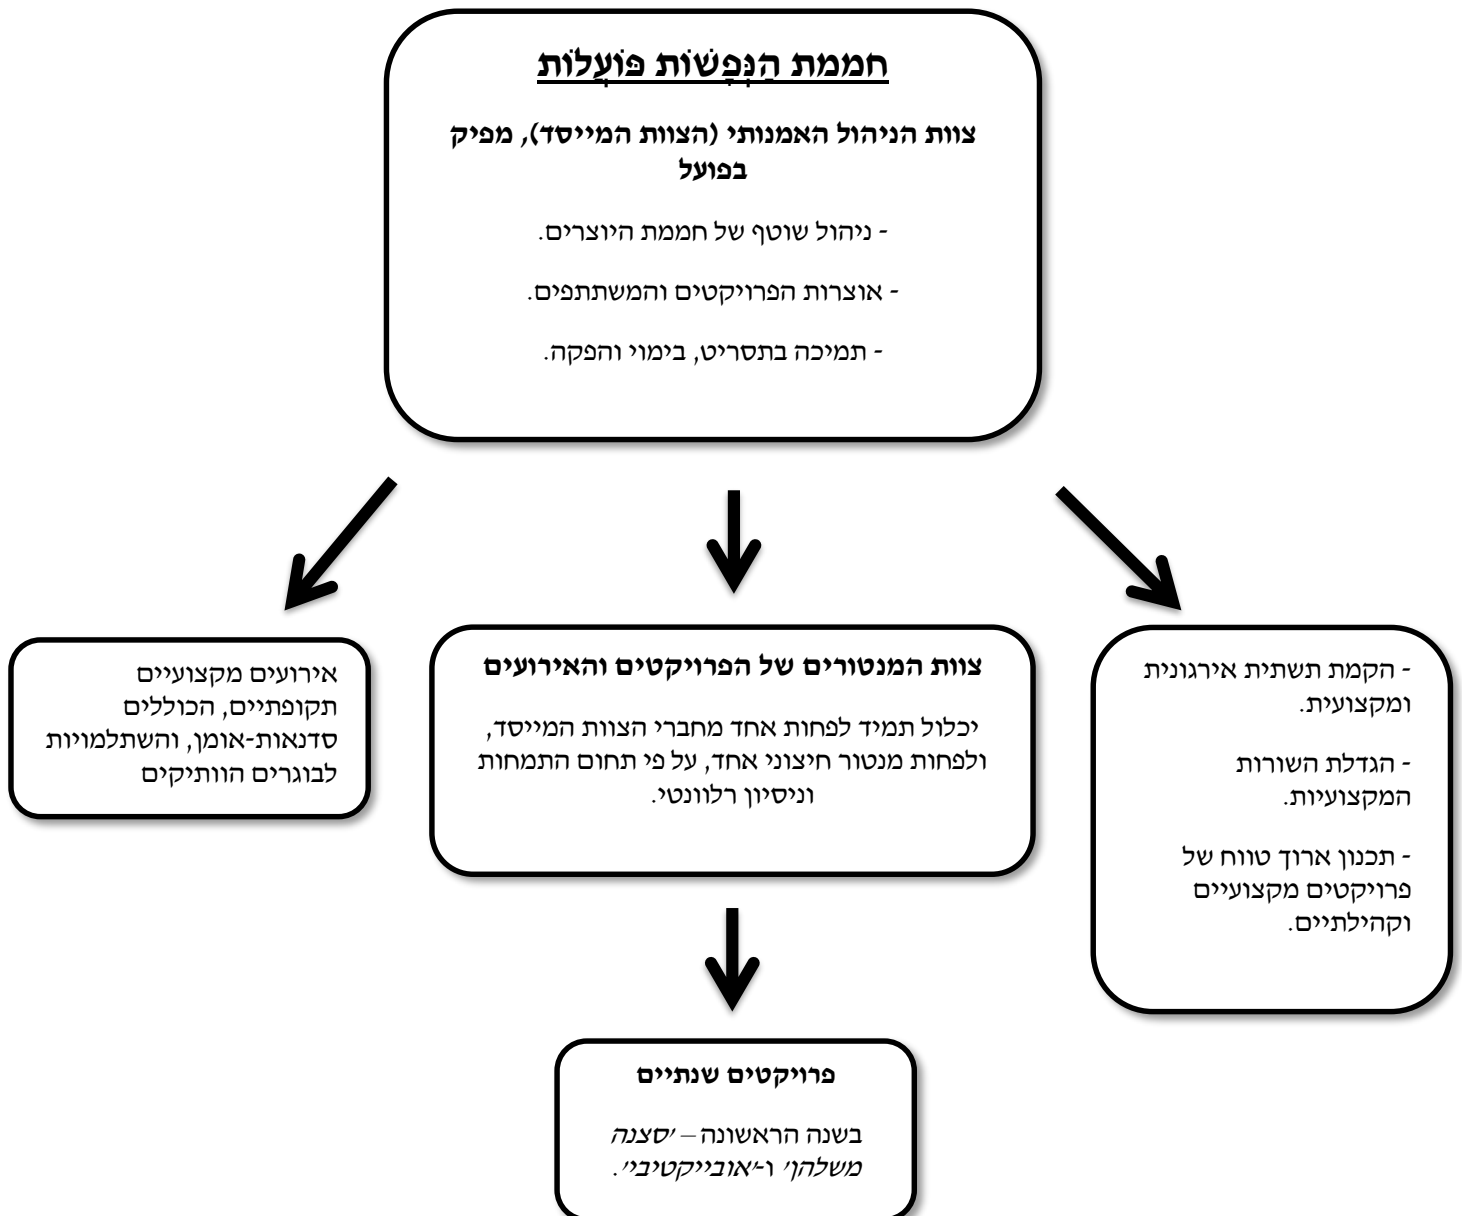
חממת הַנְּפָשׁוֹת פּוֹעֲלוֹת

צוות הניהול האמנותי (הצוות המייסד), מפיק בפועל

- ניהול שוטף של חממת היוצרים.

- אוצרות הפרויקטים והמשתתפים.

- תמיכה בתסריט, בימוי והפקה.

- הקמת תשתית אירגונית ומקצועית.

- הגדלת השורות המקצועיות.

- תכנון ארוך טווח של פרויקטים מקצועיים וקהילתיים.

צוות המנטורים של הפרויקטים והאירועים

יכלול תמיד לפחות אחד מחברי הצוות המייסד, ולפחות מנטור חיצוני אחד, על פי תחום התמחות וניסיון רלוונטי.

אירועים מקצועיים תקופתיים, הכוללים סדנאות-אומן, והשתלמויות לבוגרים הוותיקים

פרויקטים שנתיים

בשנה הראשונה – 'סצנה משלהן' ו-'אובייקטיבי'.